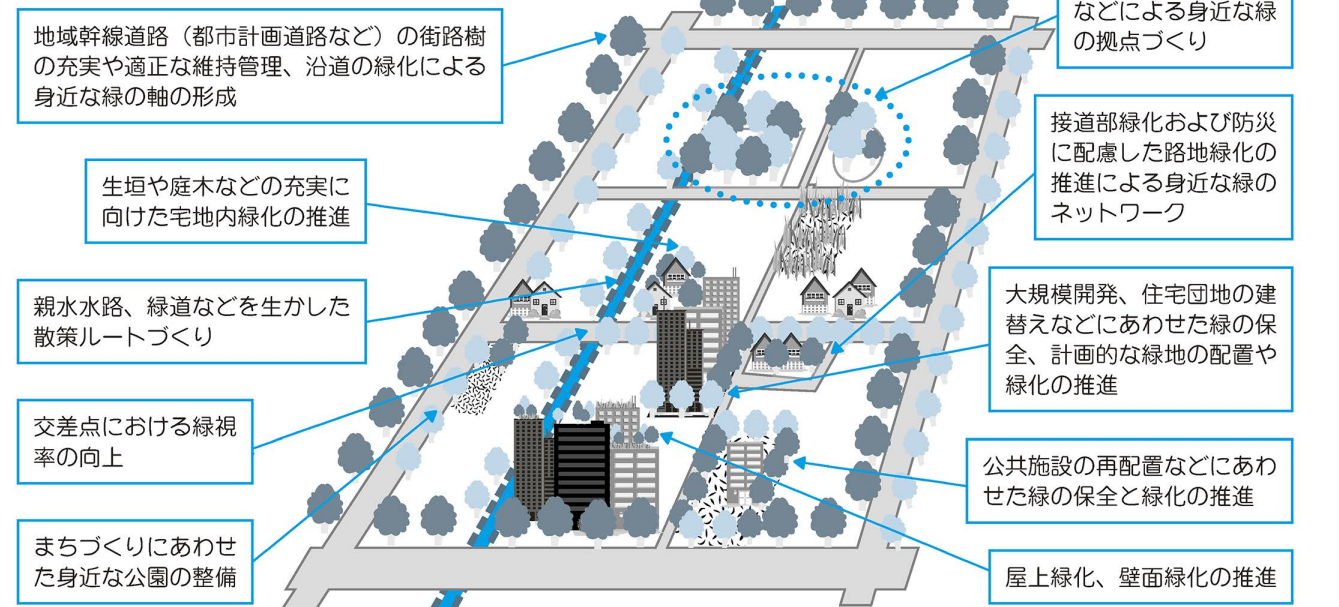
地域幹線道路（都市計画道路など）の街路樹の充実や適正な維持管理、沿道の緑化による身近な緑の軸の形成

などによる身近な緑の拠点づくり

接道部緑化および防災に配慮した路地緑化の推進による身近な緑のネットワーク

生垣や庭木などの充実に向けた宅地内緑化の推進

親水水路、緑道などを生かした散策ルートづくり

大規模開発、住宅団地の建替えなどにあわせた緑の保全、計画的な緑地の配置や緑化の推進

交差点における緑視率の向上

公共施設の再配置などにあわせた緑の保全と緑化の推進

まちづくりにあわせた身近な公園の整備

屋上緑化、壁面緑化の推進